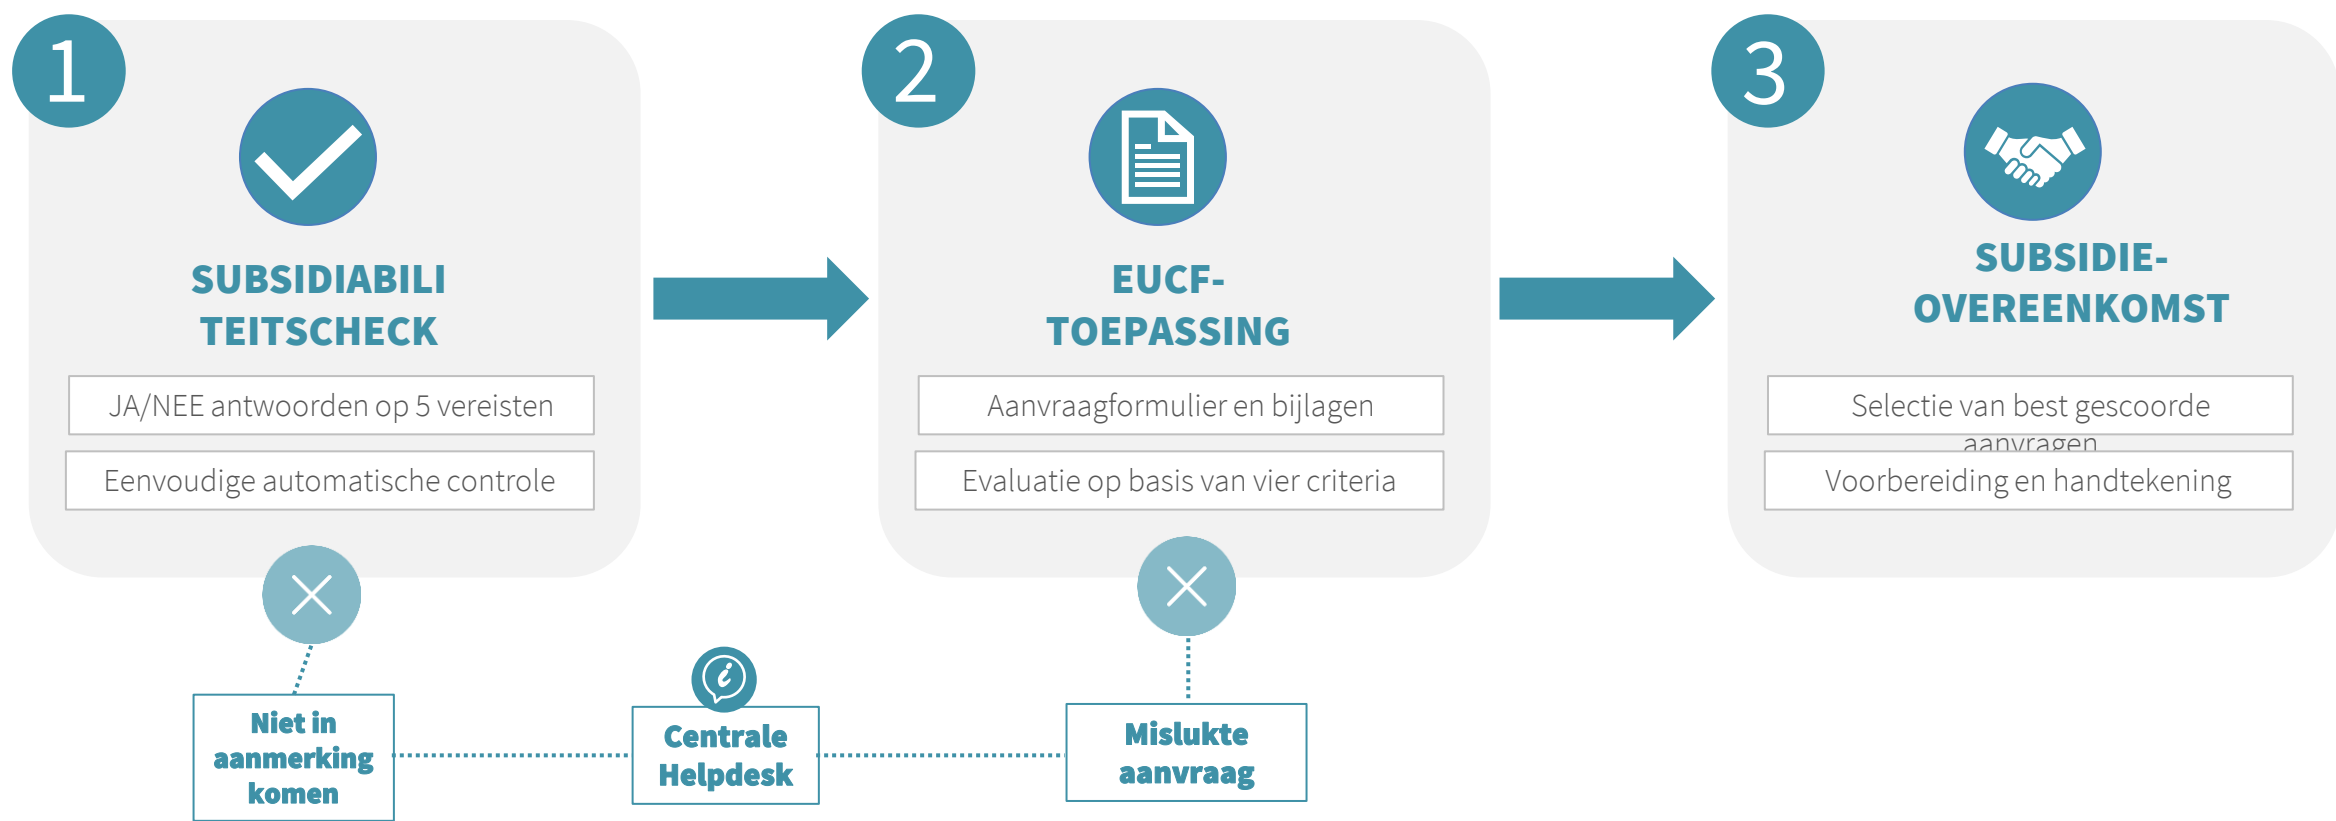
1

SUBSIDIABILI TEITSCHECK

JA/NEE antwoorden op 5 vereisten

Eenvoudige automatische controle

2

EUCF-TOEPASSING

Aanvraagformulier en bijlagen

Evaluatie op basis van vier criteria

3

SUBSIDIE-OVEREENKOMST

Selectie van best gescoorde aanvragen

Voorbereiding en handtekening

Niet in aanmerking komen

Centrale Helpdesk

Mislukte aanvraag